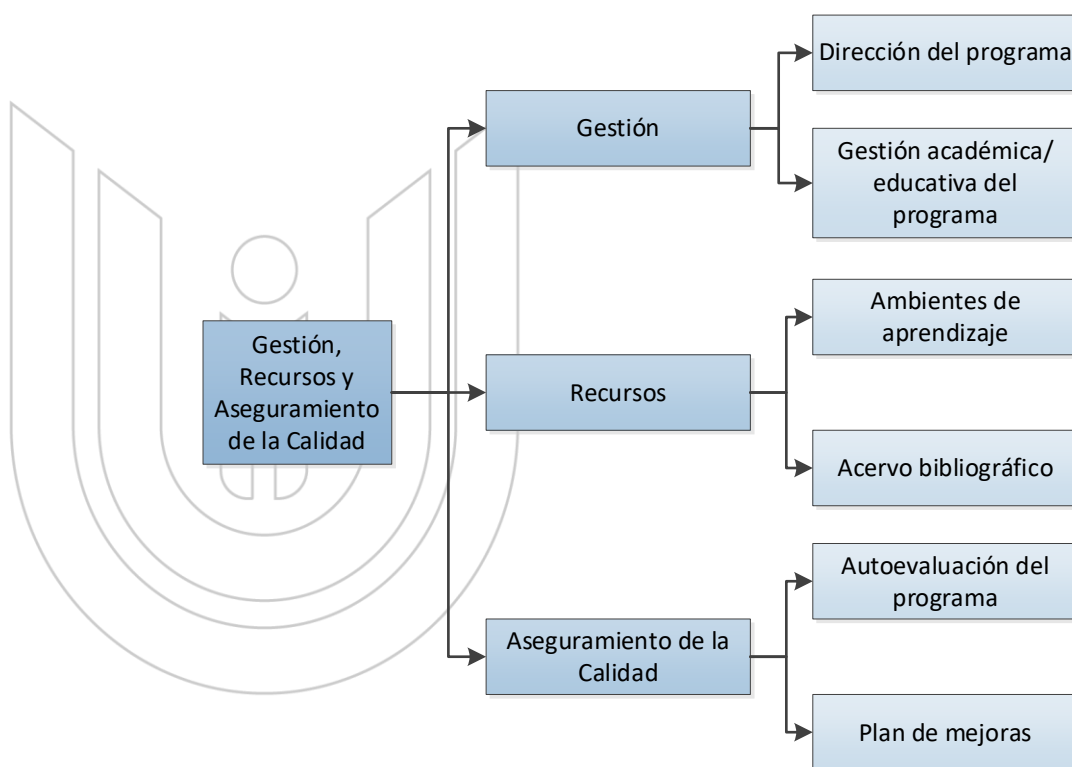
Gestión, Recursos y Aseguramiento de la Calidad

Gestión

Dirección del programa

Gestión académica/ educativa del programa

Recursos

Ambientes de aprendizaje

Acervo bibliográfico

Aseguramiento de la Calidad

Autoevaluación del programa

Plan de mejoras